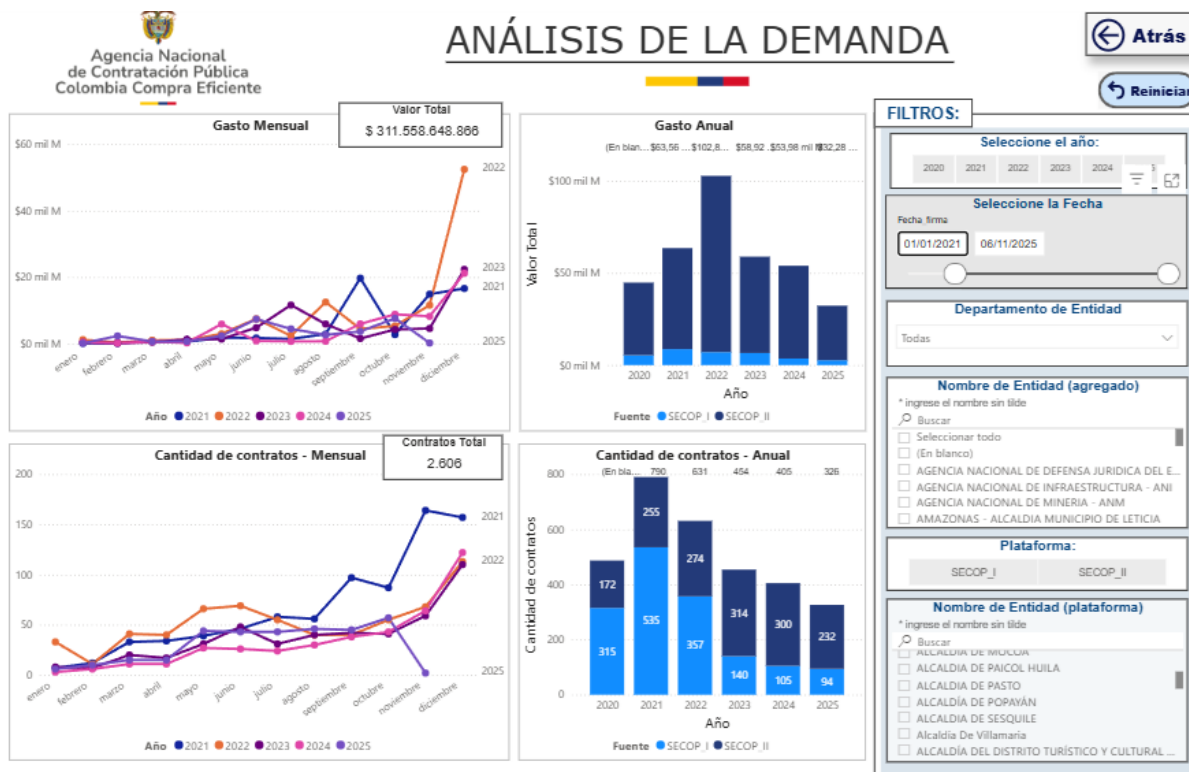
Agencia Nacional de Contratación Pública Colombia Compra Eficiente

ANÁLISIS DE LA DEMANDA

Atrás

Reiniciar

FILTROS:

Gasto Mensual

Valor Total
$ 311.558.648.866

$60 mil M
$40 mil M
$20 mil M
$0 mil M

2022
2023
2021
2025

enero febrero marzo abril mayo junio julio agosto septiembre octubre noviembre diciembre

Año 2021 2022 2023 2024 2025

Gasto Anual

(En blan... $63,56 ... $102,8... $58,92 . $53,98 mil M$32,28 ...

$100 mil M
$50 mil M
$0 mil M

Valor Total

2020 2021 2022 2023 2024 2025
Año

Fuente SECOP_I SECOP_II

Seleccione el año:

2020 2021 2022 2023 2024

Seleccione la Fecha

Fecha_firma
01/01/2021 06/11/2025

Departamento de Entidad

Todas

Nombre de Entidad (agregado)
* ingrese el nombre sin tilde
Buscar
Seleccionar todo
(En blanco)
AGENCIA NACIONAL DE DEFENSA JURIDICA DEL E...
AGENCIA NACIONAL DE INFRAESTRUCTURA - ANI
AGENCIA NACIONAL DE MINERIA - ANM
AMAZONAS - ALCALDIA MUNICIPIO DE LETICIA

Cantidad de contratos - Mensual

Contratos Total
2.606

200
150
100
50
0

2021
2022
2025

enero febrero marzo abril mayo junio julio agosto septiembre octubre noviembre diciembre

Año 2021 2022 2023 2024 2025

Cantidad de contratos - Anual

(En bla... 790 631 454 405 326

800
600
400
200
0

Cantidad de contratos

172 255 274 314 300 232
315 535 357 140 105 94

2020 2021 2022 2023 2024 2025
Año

Fuente SECOP_I SECOP_II

Plataforma:

SECOP_I SECOP_II

Nombre de Entidad (plataforma)
* ingrese el nombre sin tilde
Buscar
ALCALDIA DE MOCOA
ALCALDIA DE PAICOL HUILA
ALCALDIA DE PASTO
ALCALDIA DE POPAYÁN
ALCALDIA DE SESQUILE
Alcaldía De Villamaria
ALCALDÍA DEL DISTRITO TURÍSTICO Y CULTURAL ...